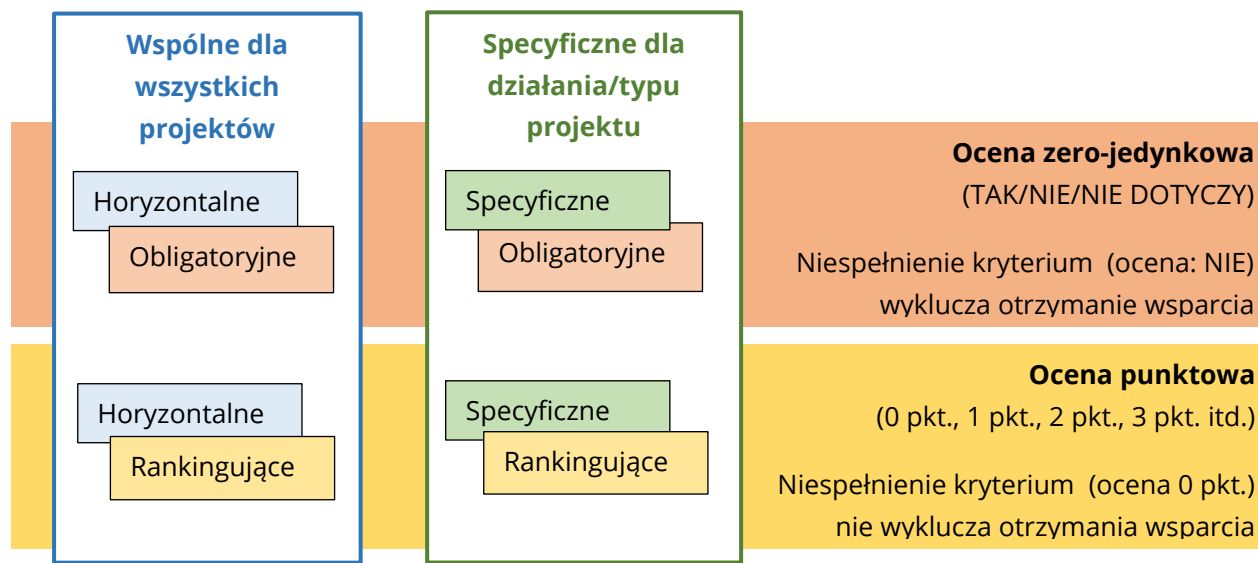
Wspólne dla wszystkich projektów

Horyzontalne

Obligatoryjne

Horyzontalne

Rankingujące

Specyficzne dla działania/typu projektu

Specyficzne

Obligatoryjne

Specyficzne

Rankingujące

Ocena zero-jedynkowa
(TAK/NIE/NIE DOTYCZY)

Niespełnienie kryterium (ocena: NIE) wyklucza otrzymanie wsparcia

Ocena punktowa
(0 pkt., 1 pkt., 2 pkt., 3 pkt. itd.)

Niespełnienie kryterium (ocena 0 pkt.) nie wyklucza otrzymania wsparcia